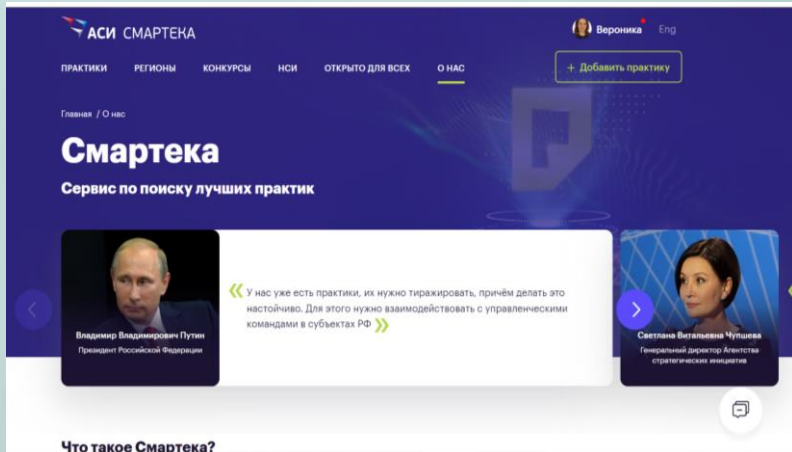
АСИ СМАРТЕКА

Вероника Eng

ПРАКТИКИ РЕГИОНЫ КОНКУРСЫ НСИ ОТКРЫТО ДЛЯ ВСЕХ О НАС

+ Добавить практику

Главная / О нас

Смартека

Сервис по поиску лучших практик

Владимир Владимирович Путин
Президент Российской Федерации

У нас уже есть практики, их нужно тиражировать, причём делать это настойчиво. Для этого нужно взаимодействовать с управленческими командами в субъектах РФ

Светлана Витальевна Чупшева
Генеральный директор Агентства стратегических инициатив

Что такое Смартека?